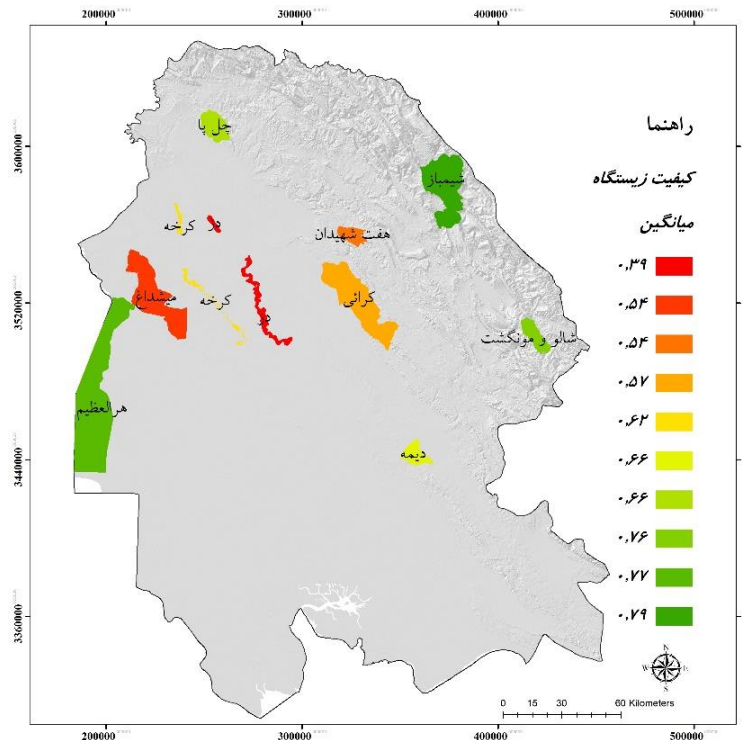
200000 300000 400000 500000

3600000
3520000
3440000
3360000

چل یا
شیمباز
دلا کرخه
هفت شهیدان
میشداغ
کرخه
دز
کرائی
شالو و مونگشت
هرالعظیم
دیمه

راهنما
کیفیت زیستگاه
میانگین
۰.۳۹
۰.۵۴
۰.۵۴
۰.۵۷
۰.۶۲
۰.۶۶
۰.۶۶
۰.۷۶
۰.۷۷
۰.۷۹

W N E S

0 15 30 60 Kilometers